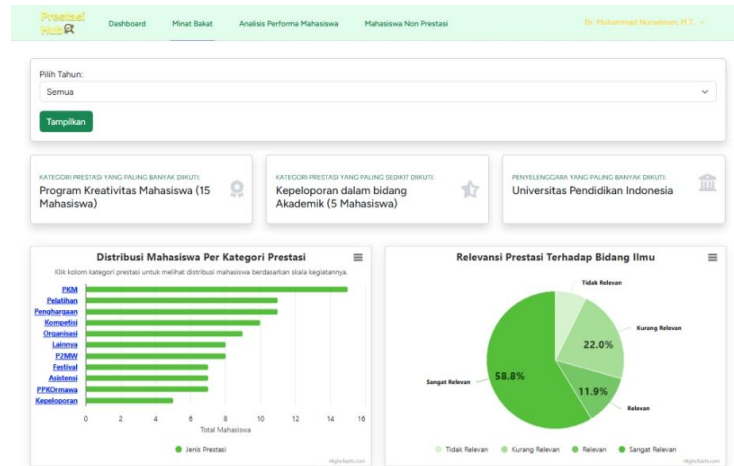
Prestasi Hub

Dashboard Minat Bakat Analisis Performa Mahasiswa Mahasiswa Non Prestasi Dr. Muhammad Nursalman, M.T.

Pilih Tahun:

Semua

Tampilkan

KATEGORI PRESTASI YANG PALING BANYAK DIIKUTI:
Program Kreativitas Mahasiswa (15 Mahasiswa)

KATEGORI PRESTASI YANG PALING SEDIKIT DIIKUTI:
Kepeloporan dalam bidang Akademik (5 Mahasiswa)

PENYELENGGARA YANG PALING BANYAK DIIKUTI:
Universitas Pendidikan Indonesia

Distribusi Mahasiswa Per Kategori Prestasi

Klik kolom kategori prestasi untuk melihat distribusi mahasiswa berdasarkan skala kegiatannya.

PKM
Pelatihan
Penghargaan
Kompetisi
Organisasi
Lainnya
P2MW
Festival
Asistensi
PPKOrmawa
Kepeloporan

0 2 4 6 8 10 12 14 16

Total Mahasiswa

Jenis Prestasi

Highcharts.com

Relevansi Prestasi Terhadap Bidang Ilmu

Tidak Relevan
Kurang Relevan
22.0%
Sangat Relevan
58.8%
11.9%
Relevan

Tidak Relevan Kurang Relevan Relevan Sangat Relevan

Highcharts.com